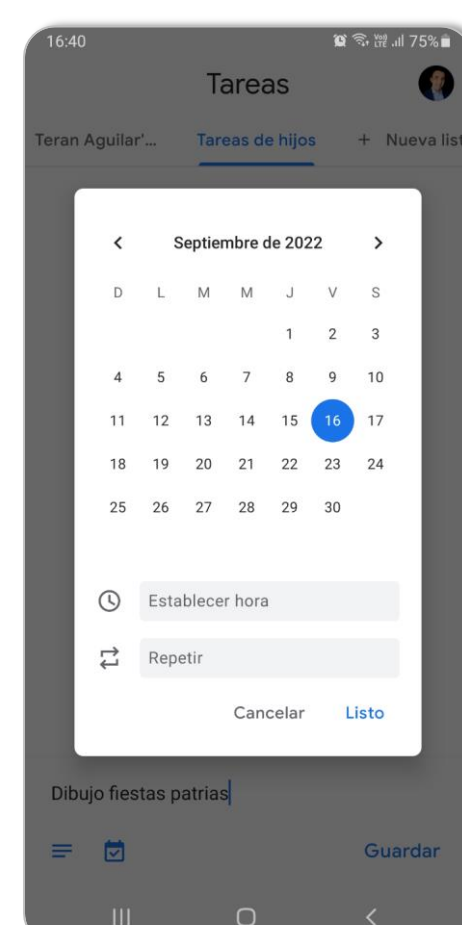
16:40

Vo) LTE .ıl 75%

Tareas

Teran Aguilar'... Tareas de hijos + Nueva list

<

Septiembre de 2022

>

| D | L | M | M | J | V | S |
|---|---|---|---|---|---|---|
| | | | | 1 | 2 | 3 |
| 4 | 5 | 6 | 7 | 8 | 9 | 10 |
| 11 | 12 | 13 | 14 | 15 | 16 | 17 |
| 18 | 19 | 20 | 21 | 22 | 23 | 24 |
| 25 | 26 | 27 | 28 | 29 | 30 | |

Establecer hora

Repetir

Cancelar Listo

Dibujo fiestas patrias

Guardar